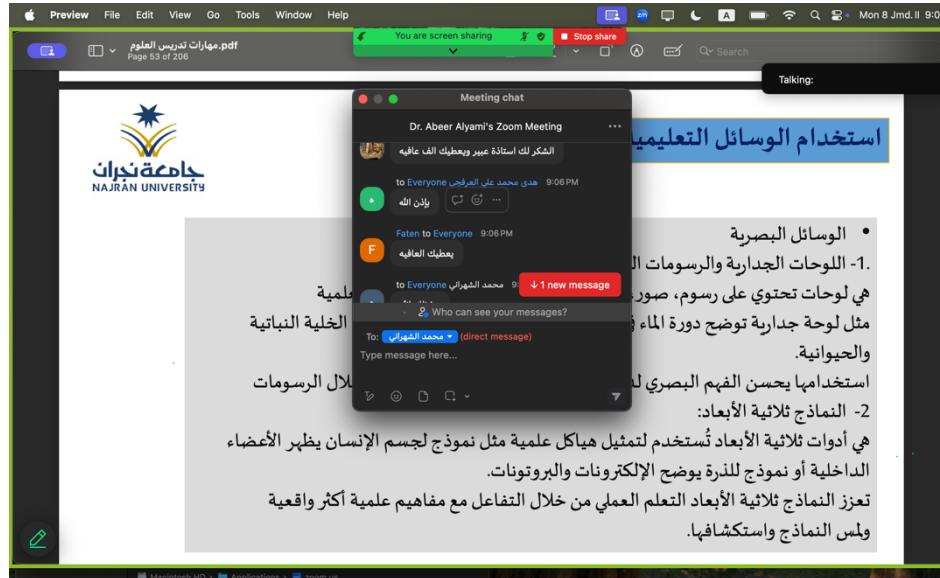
Preview File Edit View Go Tools Window Help

Mon 8 Jmd.II 9:0

You are screen sharing

Stop share

مهارات تدريس العلوم.pdf
Page 53 of 206

Search

Talking:

جامعة نجران
NAJRAN UNIVERSITY

استخدام الوسائل التعليمي

Meeting chat

Dr. Abeer Alyami's Zoom Meeting

الشكر لك استاذة عبير ويعطيك الف عافيه

to Everyone هدى محمد علي العرفجي 9:06 PM

بإذن الله

Faten to Everyone 9:06 PM

يعطيك العافيه

to Everyone محمد الشهراني 9

1 new message

Who can see your messages?

To: محمد الشهراني (direct message)

Type message here...

• الوسائل البصرية

.1- اللوحات الجدارية والرسومات ال

هي لوحات تحتوي على رسوم، صور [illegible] علمية

مثل لوحة جدارية توضح دورة الماء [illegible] الخلية النباتية والحيوانية.

استخدامها يحسن الفهم البصري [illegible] لال الرسومات

2- النماذج ثلاثية الأبعاد:

هي أدوات ثلاثية الأبعاد تُستخدم لتمثيل هياكل علمية مثل نموذج لجسم الإنسان يظهر الأعضاء الداخلية أو نموذج للذرة يوضح الإلكترونات والبروتونات.

تعزز النماذج ثلاثية الأبعاد التعلم العملي من خلال التفاعل مع مفاهيم علمية أكثر واقعية ولمس النماذج واستكشافها.